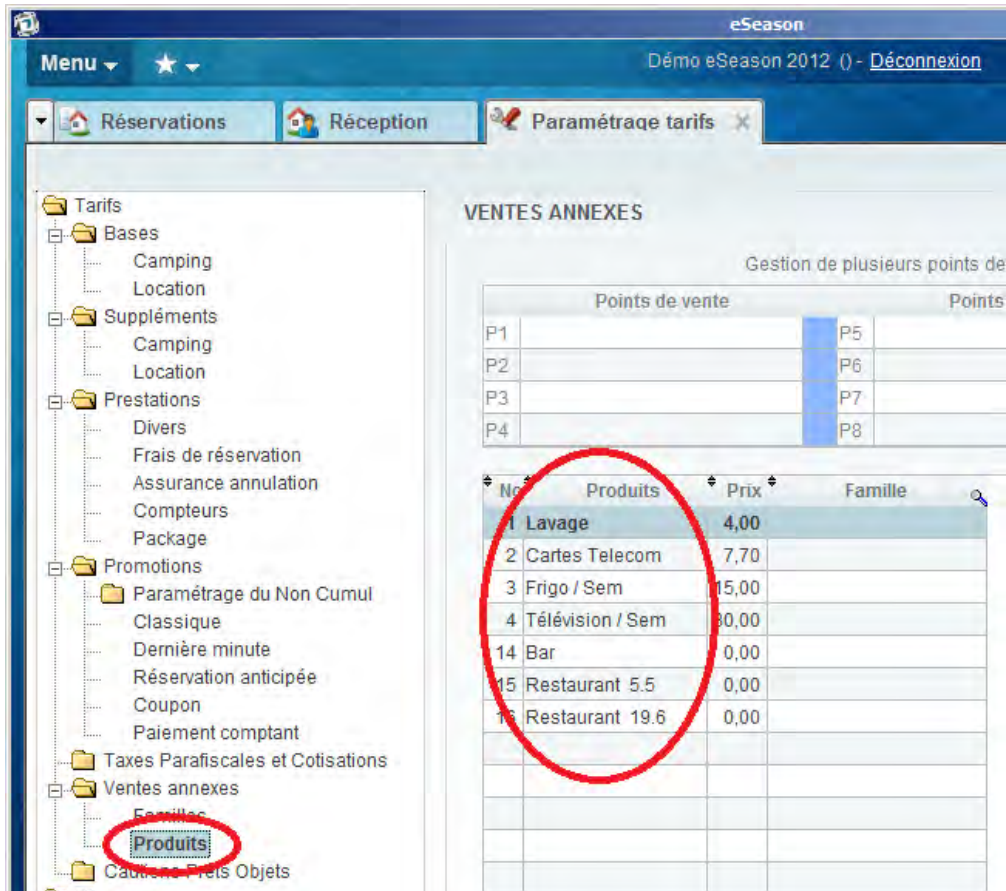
eSeason

Menu ▾ ★ ▾

Démo eSeason 2012 () - Déconnexion

Réservations | Réception | Paramétrage tarifs

Tarifs
Bases
Camping
Location
Suppléments
Camping
Location
Prestations
Divers
Frais de réservation
Assurance annulation
Compteurs
Package
Promotions
Paramétrage du Non Cumul
Classique
Dernière minute
Réservation anticipée
Coupon
Paiement comptant
Taxes Parafiscales et Cotisations
Ventes annexes
Familles
Produits
Cautions Prêts Objets

VENTES ANNEXES

Gestion de plusieurs points de

| Points de vente | | | Points |
|---|---|---|---|
| P1 | | P5 | |
| P2 | | P6 | |
| P3 | | P7 | |
| P4 | | P8 | |

| No | Produits | Prix | Famille |
|---|---|---|---|
| 1 | Lavage | 4,00 | |
| 2 | Cartes Telecom | 7,70 | |
| 3 | Frigo / Sem | 15,00 | |
| 4 | Télévision / Sem | 30,00 | |
| 14 | Bar | 0,00 | |
| 15 | Restaurant 5.5 | 0,00 | |
| 16 | Restaurant 19.6 | 0,00 | |